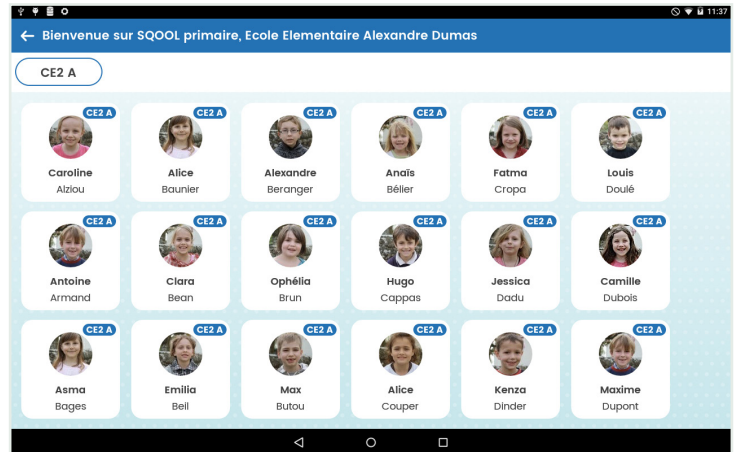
11:37

Bienvenue sur SQOOL primaire, Ecole Elementaire Alexandre Dumas

CE2 A

CE2 A
Caroline
Alziou

CE2 A
Alice
Baunier

CE2 A
Alexandre
Beranger

CE2 A
Anaïs
Bélier

CE2 A
Fatma
Cropa

CE2 A
Louis
Doulé

CE2 A
Antoine
Armand

CE2 A
Clara
Bean

CE2 A
Ophélia
Brun

CE2 A
Hugo
Cappas

CE2 A
Jessica
Dadu

CE2 A
Camille
Dubois

CE2 A
Asma
Bages

CE2 A
Emilia
Beil

CE2 A
Max
Butou

CE2 A
Alice
Couper

CE2 A
Kenza
Dinder

CE2 A
Maxime
Dupont